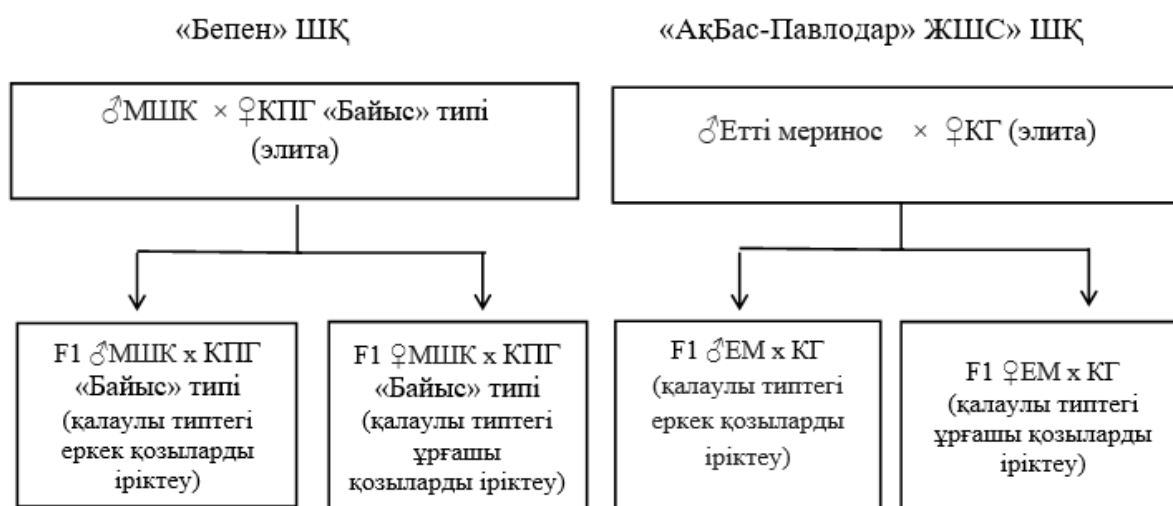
«Бепен» ШҚ

«АқБас-Павлодар» ЖШС» ШҚ

♂МШК × ♀КПГ «Байыс» типі (элита)

♂Етті меринос × ♀КГ (элита)

F1 ♂МШК х КПГ «Байыс» типі (қалаулы типтегі еркек қозыларды іріктеу)

F1 ♀МШК х КПГ «Байыс» типі (қалаулы типтегі ұрғашы қозыларды іріктеу)

F1 ♂ЕМ х КГ (қалаулы типтегі еркек қозыларды іріктеу)

F1 ♀ЕМ х КГ (қалаулы типтегі ұрғашы қозыларды іріктеу)